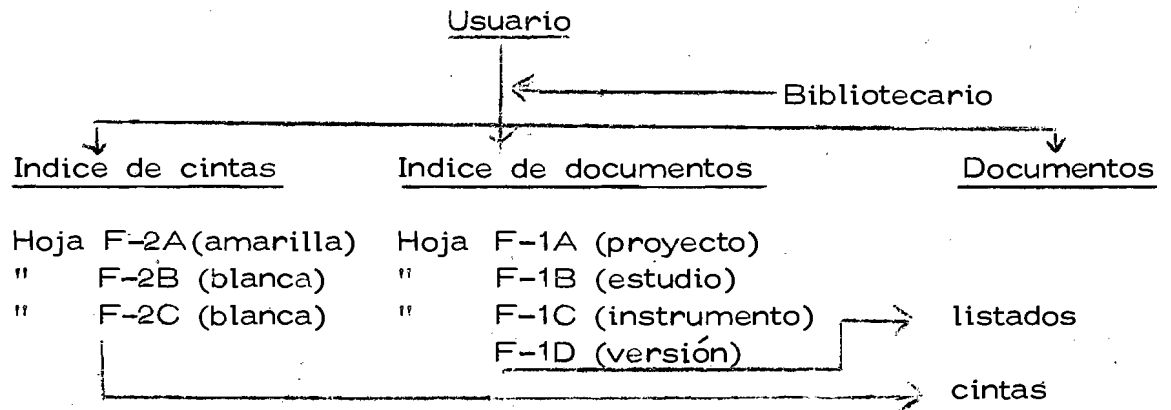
Usuario

Bibliotecario

Indice de cintas

Hoja F-2A (amarilla)
" F-2B (blanca)
" F-2C (blanca)

Indice de documentos

Hoja F-1A (proyecto)
" F-1B (estudio)
" F-1C (instrumento)
F-1D (versión)

Documentos

listados

cintas